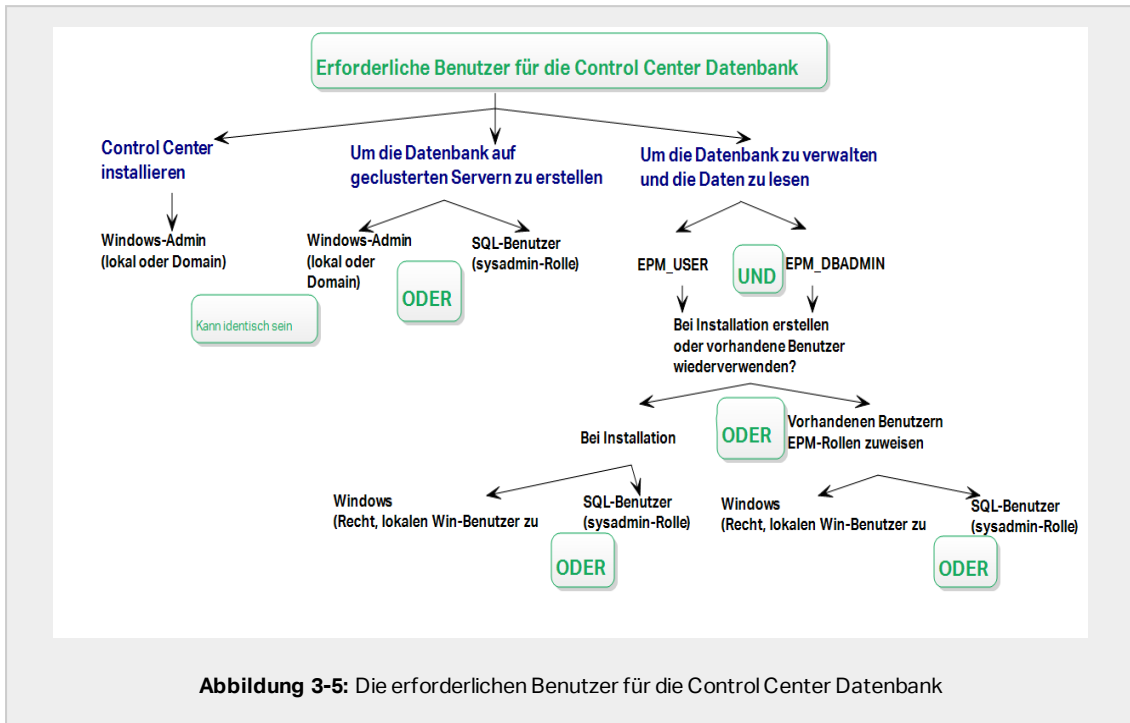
Erforderliche Benutzer für die Control Center Datenbank

Control Center installieren

Windows-Admin (lokal oder Domain)

Kann identisch sein

Um die Datenbank auf geclusterten Servern zu erstellen

Windows-Admin (lokal oder Domain)

ODER

SQL-Benutzer (sysadmin-Rolle)

Um die Datenbank zu verwalten und die Daten zu lesen

EPM_USER

UND

EPM_DBADMIN

Bei Installation erstellen oder vorhandene Benutzer wiederverwenden?

Bei Installation

ODER

Vorhandenen Benutzern EPM-Rollen zuweisen

Windows (Recht, lokalen Win-Benutzer zu

SQL-Benutzer (sysadmin-Rolle)

ODER

Windows (Recht, lokalen Win-Benutzer zu

SQL-Benutzer (sysadmin-Rolle)

ODER

**Abbildung 3-5:** Die erforderlichen Benutzer für die Control Center Datenbank